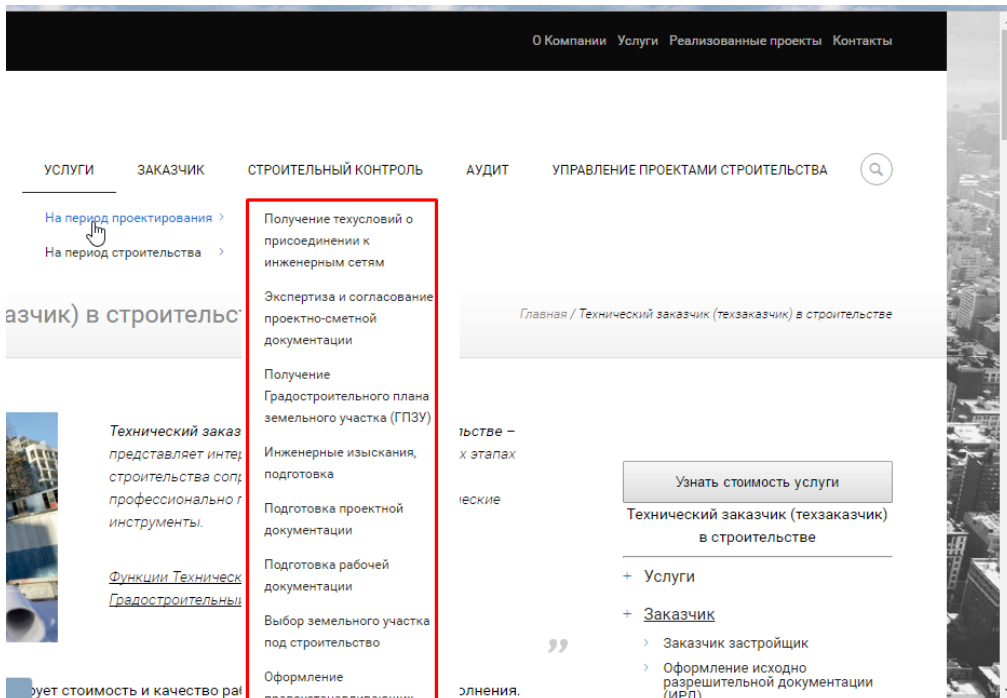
О Компании Услуги Реализованные проекты Контакты

УСЛУГИ ЗАКАЗЧИК СТРОИТЕЛЬНЫЙ КОНТРОЛЬ АУДИТ УПРАВЛЕНИЕ ПРОЕКТАМИ СТРОИТЕЛЬСТВА

На период проектирования >
На период строительства >

Получение техусловий о присоединении к инженерным сетям

Экспертиза и согласование проектно-сметной документации

Получение Градостроительного плана земельного участка (ГПЗУ)

Инженерные изыскания, подготовка

Подготовка проектной документации

Подготовка рабочей документации

Выбор земельного участка под строительство

Оформление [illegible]

азчик) в строитель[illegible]

Главная / Технический заказчик (техзаказчик) в строительстве

Технический заказ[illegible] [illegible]льстве – представляет инте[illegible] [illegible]х этапах строительства соп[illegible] профессионально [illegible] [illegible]еские инструменты.

Функции Техническ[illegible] Градостроительны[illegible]

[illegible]ует стоимость и качество ра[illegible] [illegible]олнения.

Узнать стоимость услуги

Технический заказчик (техзаказчик) в строительстве

+ Услуги

+ Заказчик

> Заказчик застройщик

> Оформление исходно разрешительной документации (ИРД)